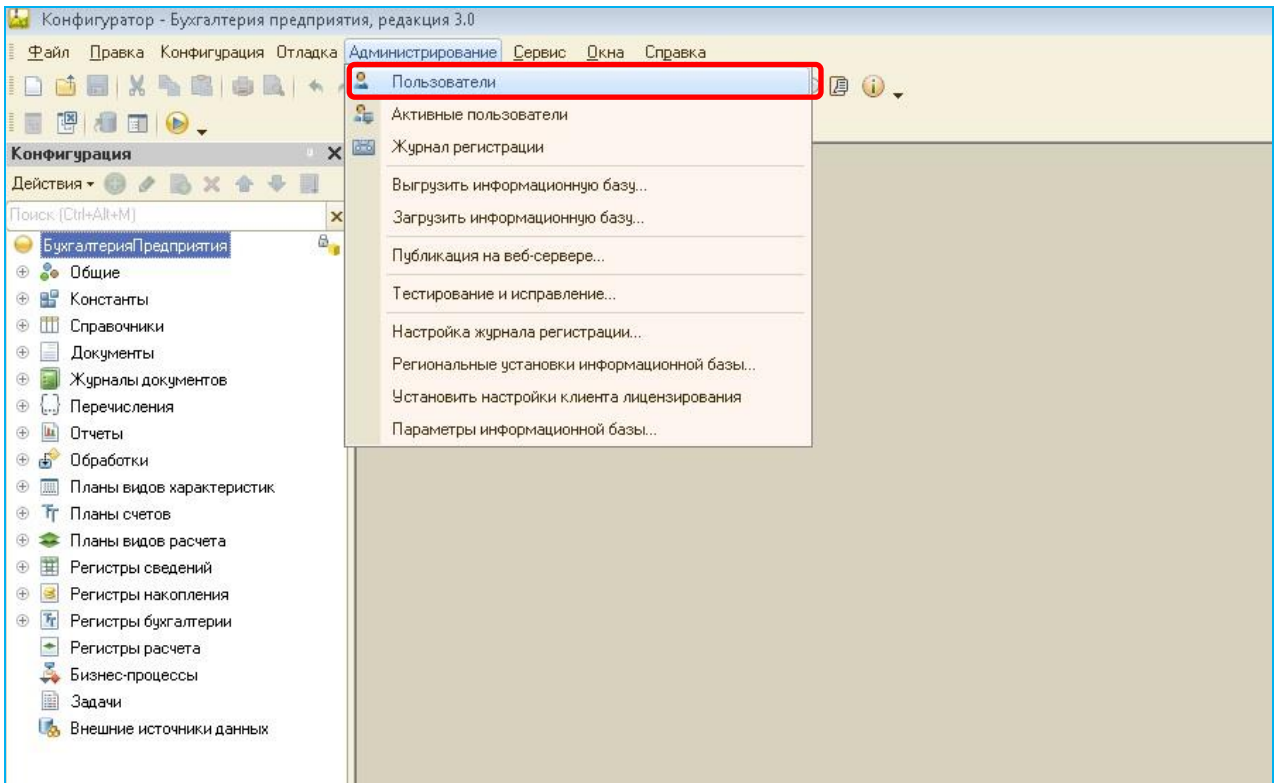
Конфигуратор - Бухгалтерия предприятия, редакция 3.0

Файл Правка Конфигурация Отладка Администрирование Сервис Окна Справка

Пользователи
Активные пользователи
Журнал регистрации
Выгрузить информационную базу...
Загрузить информационную базу...
Публикация на веб-сервере...
Тестирование и исправление...
Настройка журнала регистрации...
Региональные установки информационной базы...
Установить настройки клиента лицензирования
Параметры информационной базы...

Конфигурация
Действия
Поиск (Ctrl+Alt+M)
БухгалтерияПредприятия
Общие
Константы
Справочники
Документы
Журналы документов
Перечисления
Отчеты
Обработки
Планы видов характеристик
Планы счетов
Планы видов расчета
Регистры сведений
Регистры накопления
Регистры бухгалтерии
Регистры расчета
Бизнес-процессы
Задачи
Внешние источники данных